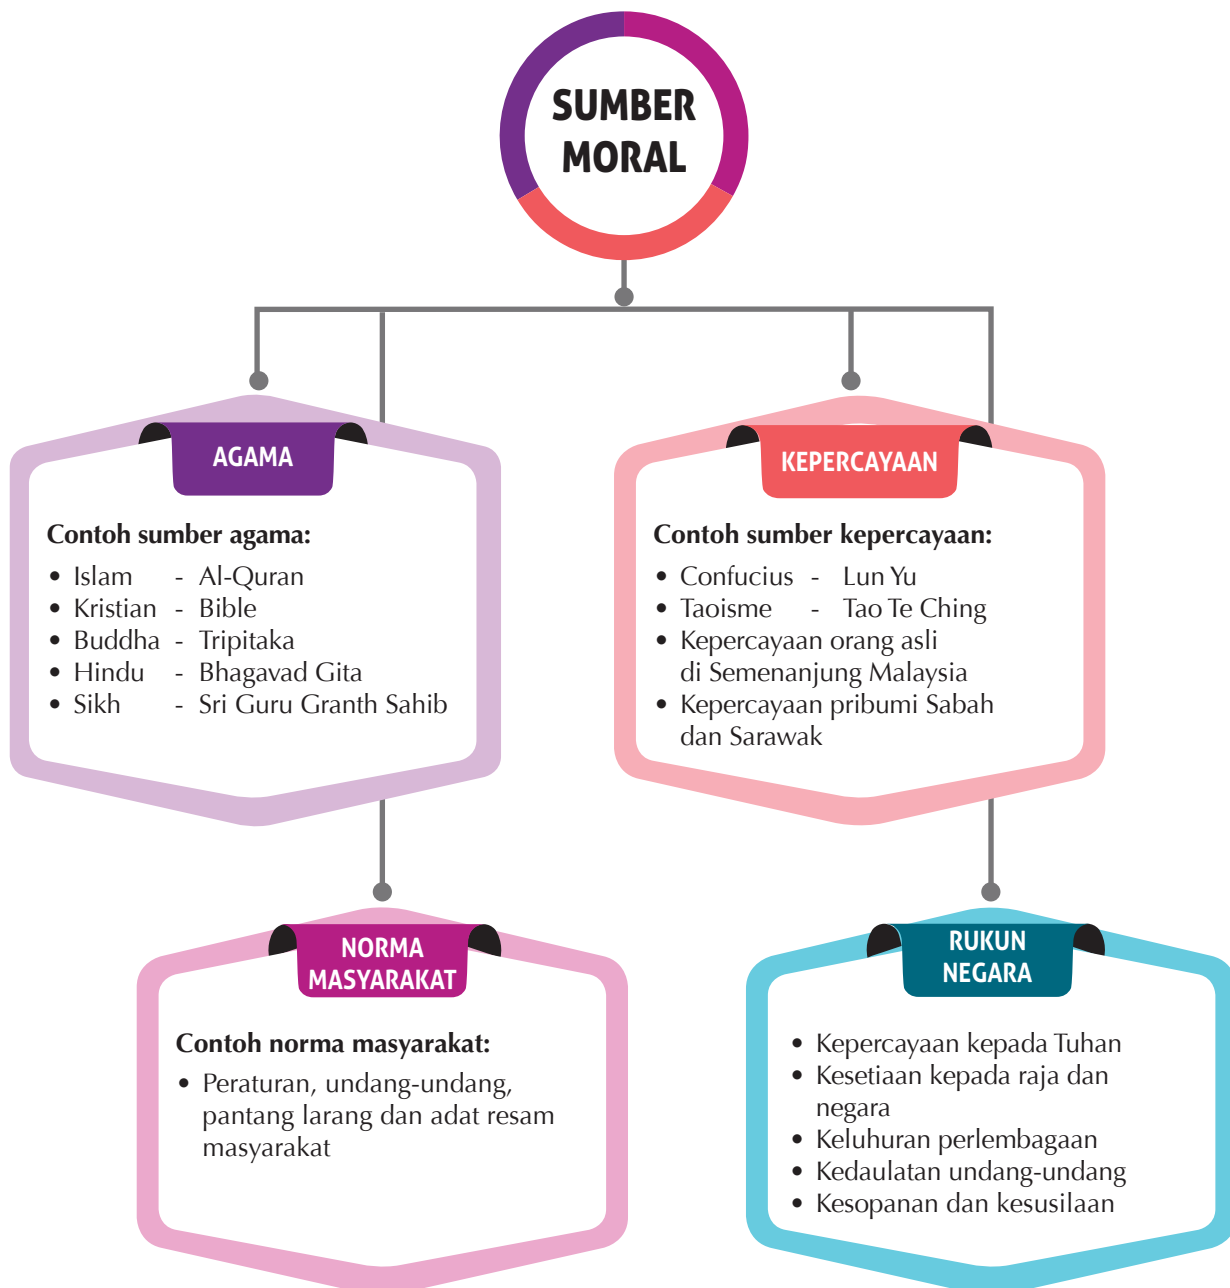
SUMBER MORAL

AGAMA

Contoh sumber agama:
- Islam - Al-Quran
- Kristian - Bible
- Buddha - Tripitaka
- Hindu - Bhagavad Gita
- Sikh - Sri Guru Granth Sahib

KEPERCAYAAN

Contoh sumber kepercayaan:
- Confucius - Lun Yu
- Taoisme - Tao Te Ching
- Kepercayaan orang asli di Semenanjung Malaysia
- Kepercayaan pribumi Sabah dan Sarawak

NORMA MASYARAKAT

Contoh norma masyarakat:
- Peraturan, undang-undang, pantang larang dan adat resam masyarakat

RUKUN NEGARA

- Kepercayaan kepada Tuhan
- Kesetiaan kepada raja dan negara
- Keluhuran perlembagaan
- Kedaulatan undang-undang
- Kesopanan dan kesusilaan